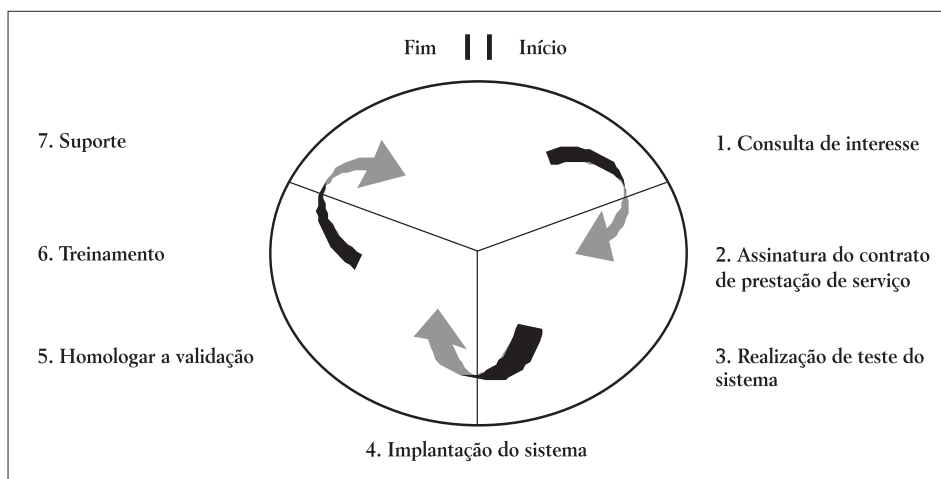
Fim Início

7. Suporte

1. Consulta de interesse

6. Treinamento

2. Assinatura do contrato de prestação de serviço

5. Homologar a validação

3. Realização de teste do sistema

4. Implantação do sistema